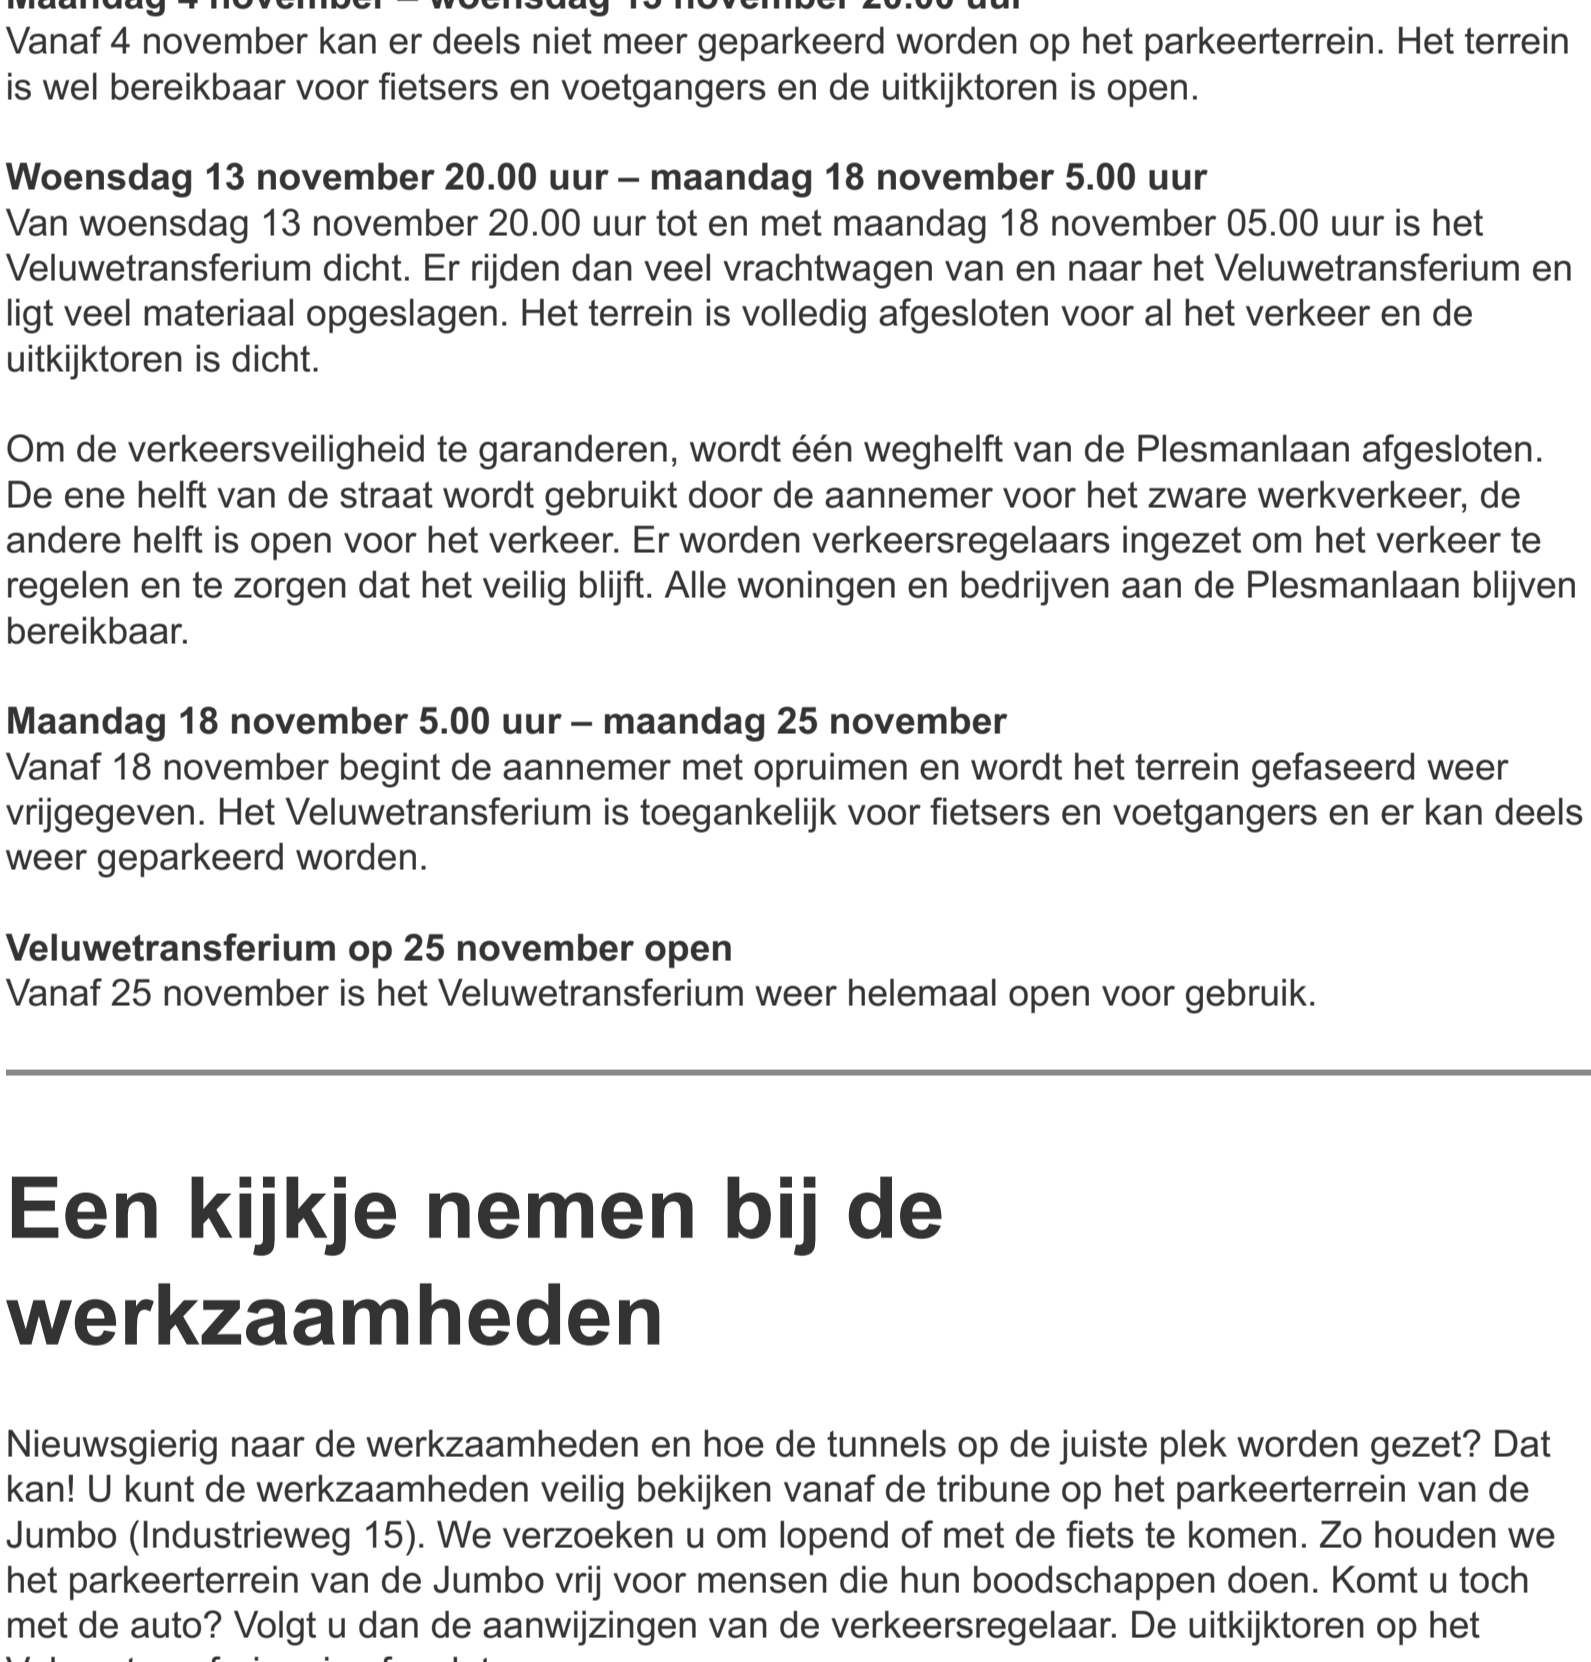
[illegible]
Vanaf 4 november kan er deels niet meer geparkeerd worden op het parkeerterrein. Het terrein is wel bereikbaar voor fietsers en voetgangers en de uitkijktoren is open.

**Woensdag 13 november 20.00 uur – maandag 18 november 5.00 uur**
Van woensdag 13 november 20.00 uur tot en met maandag 18 november 05.00 uur is het Veluwetransferium dicht. Er rijden dan veel vrachtwagen van en naar het Veluwetransferium en ligt veel materiaal opgeslagen. Het terrein is volledig afgesloten voor al het verkeer en de uitkijktoren is dicht.

Om de verkeersveiligheid te garanderen, wordt één weghelft van de Plesmanlaan afgesloten. De ene helft van de straat wordt gebruikt door de aannemer voor het zware werkverkeer, de andere helft is open voor het verkeer. Er worden verkeersregelaars ingezet om het verkeer te regelen en te zorgen dat het veilig blijft. Alle woningen en bedrijven aan de Plesmanlaan blijven bereikbaar.

**Maandag 18 november 5.00 uur – maandag 25 november**
Vanaf 18 november begint de aannemer met opruimen en wordt het terrein gefaseerd weer vrijgegeven. Het Veluwetransferium is toegankelijk voor fietsers en voetgangers en er kan deels weer geparkeerd worden.

**Veluwetransferium op 25 november open**
Vanaf 25 november is het Veluwetransferium weer helemaal open voor gebruik.

# Een kijkje nemen bij de werkzaamheden

Nieuwsgierig naar de werkzaamheden en hoe de tunnels op de juiste plek worden gezet? Dat kan! U kunt de werkzaamheden veilig bekijken vanaf de tribune op het parkeerterrein van de Jumbo (Industrieweg 15). We verzoeken u om lopend of met de fiets te komen. Zo houden we het parkeerterrein van de Jumbo vrij voor mensen die hun boodschappen doen. Komt u toch met de auto? Volgt u dan de aanwijzingen van de verkeersregelaar. De uitkijktoren op het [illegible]